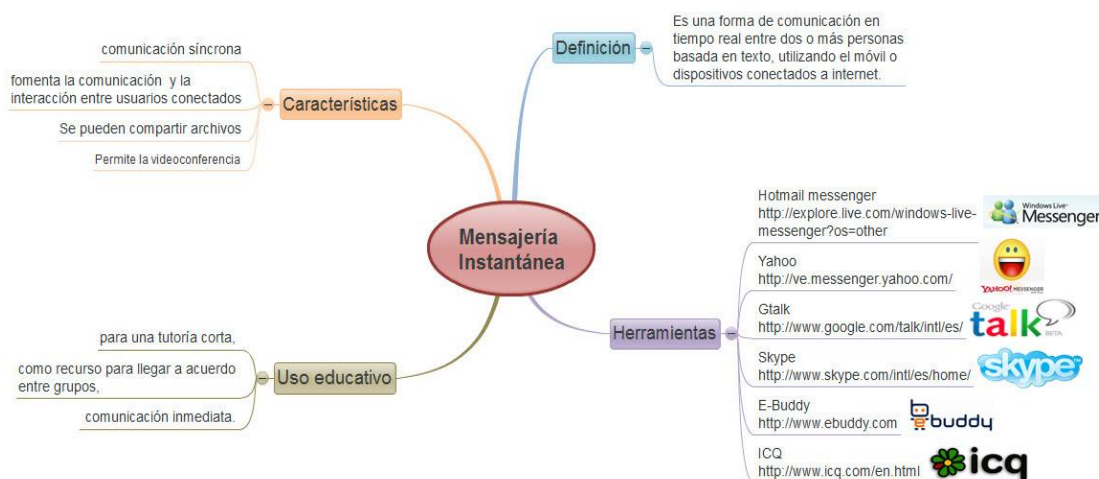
Mensajería Instantánea

Definición
Es una forma de comunicación en tiempo real entre dos o más personas basada en texto, utilizando el móvil o dispositivos conectados a internet.

Características
comunicación síncrona
fomenta la comunicación y la interacción entre usuarios conectados
Se pueden compartir archivos
Permite la videoconferencia

Herramientas
Hotmail messenger
http://explore.live.com/windows-live-messenger?os=other
Windows Live Messenger
Yahoo
http://ve.messenger.yahoo.com/
YAHOO! MESSENGER
Gtalk
http://www.google.com/talk/intl/es/
Google talk BETA
Skype
http://www.skype.com/intl/es/home/
skype
E-Buddy
http://www.ebuddy.com
ebuddy
ICQ
http://www.icq.com/en.html
icq

Uso educativo
para una tutoría corta,
como recurso para llegar a acuerdo entre grupos,
comunicación inmediata.